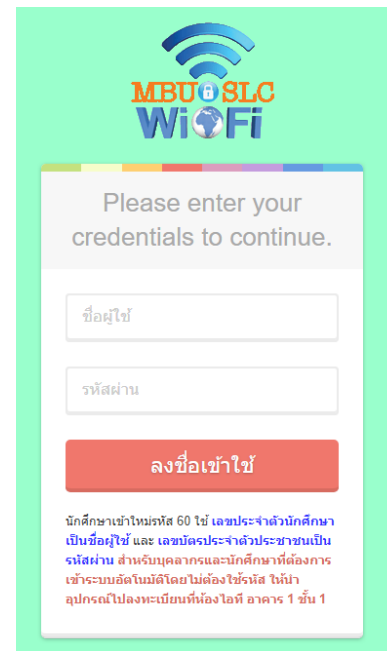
MBU SLC
WiFi

Please enter your credentials to continue.

ชื่อผู้ใช้

รหัสผ่าน

ลงชื่อเข้าใช้

นักศึกษาเข้าใหม่รหัส 60 ใช้ เลขประจำตัวนักศึกษาเป็นชื่อผู้ใช้ และ เลขบัตรประจำตัวประชาชนเป็นรหัสผ่าน สำหรับบุคลากรและนักศึกษาที่ต้องการเข้าระบบอัตโนมัติโดยไม่ต้องใช้รหัส ให้นำอุปกรณ์ไปลงทะเบียนที่ห้องไอที อาคาร 1 ชั้น 1